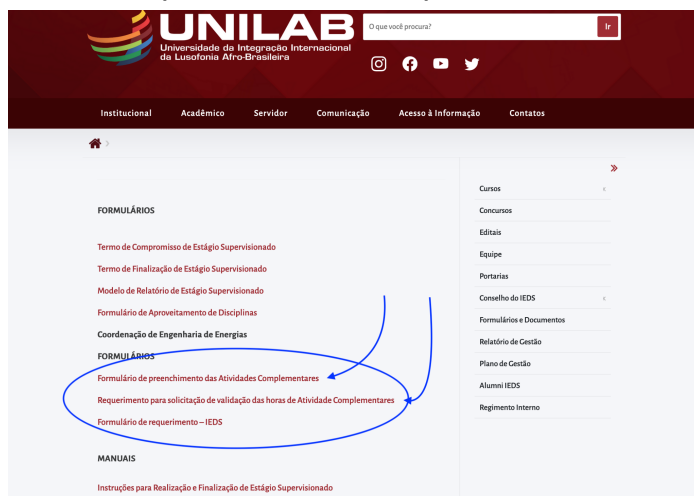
UNILAB
Universidade da Integração Internacional da Lusofonia Afro-Brasileira

O que você procura?
Ir

Institucional
Acadêmico
Servidor
Comunicação
Acesso à Informação
Contatos

»

FORMULÁRIOS

Termo de Compromisso de Estágio Supervisionado

Termo de Finalização de Estágio Supervisionado

Modelo de Relatório de Estágio Supervisionado

Formulário de Aproveitamento de Disciplinas

Coordenação de Engenharia de Energias

FORMULÁRIOS

Formulário de preenchimento das Atividades Complementares

Requerimento para solicitação de validação das horas de Atividade Complementares

Formulário de requerimento – IEDS

MANUAIS

Instruções para Realização e Finalização de Estágio Supervisionado

Cursos
Concursos
Editais
Equipe
Portarias
Conselho do IEDS
Formulários e Documentos
Relatório de Gestão
Plano de Gestão
Alumni IEDS
Regimento Interno